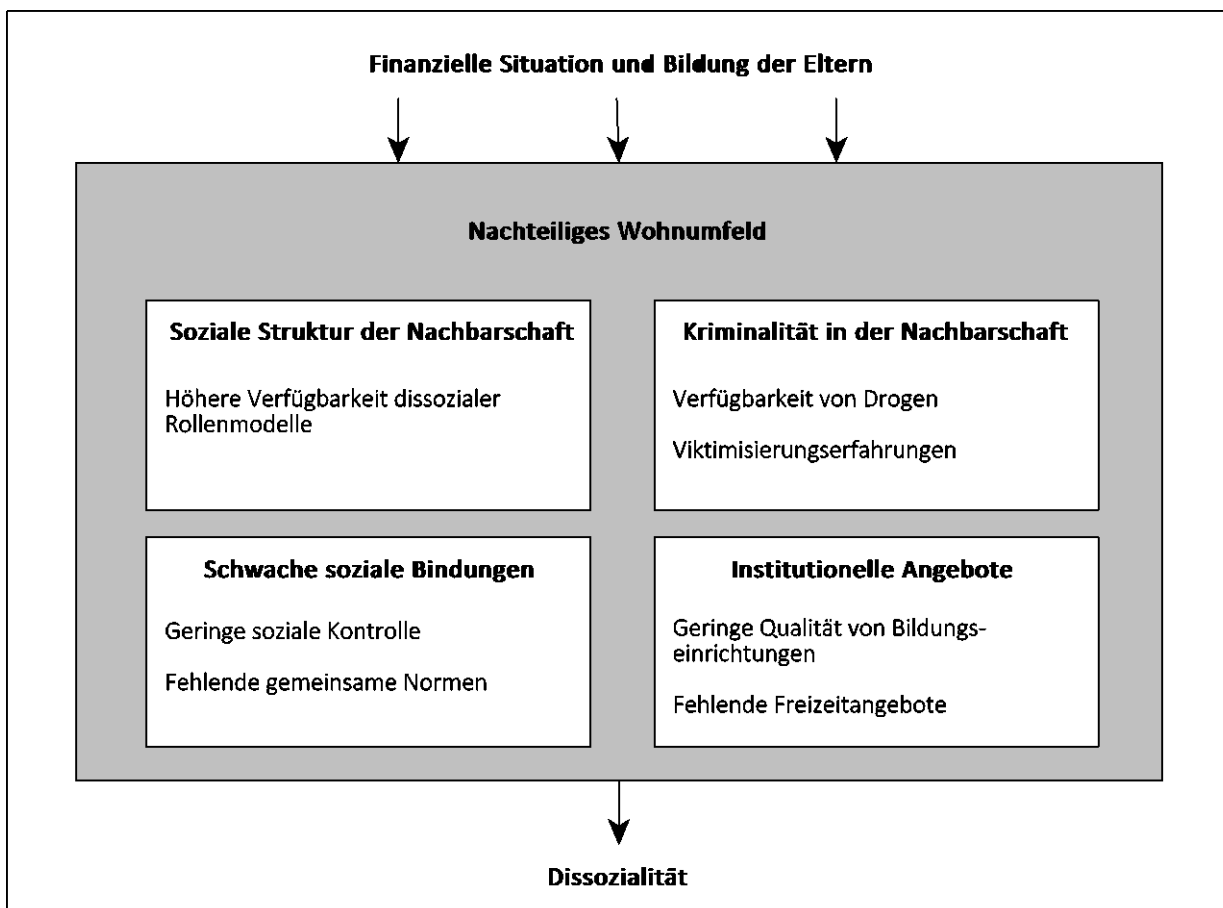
Finanzielle Situation und Bildung der Eltern

Nachteiliges Wohnumfeld

Soziale Struktur der Nachbarschaft

Höhere Verfügbarkeit dissozialer Rollenmodelle

Kriminalität in der Nachbarschaft

Verfügbarkeit von Drogen

Viktimisierungserfahrungen

Schwache soziale Bindungen

Geringe soziale Kontrolle

Fehlende gemeinsame Normen

Institutionelle Angebote

Geringe Qualität von Bildungseinrichtungen

Fehlende Freizeitangebote

Dissozialität